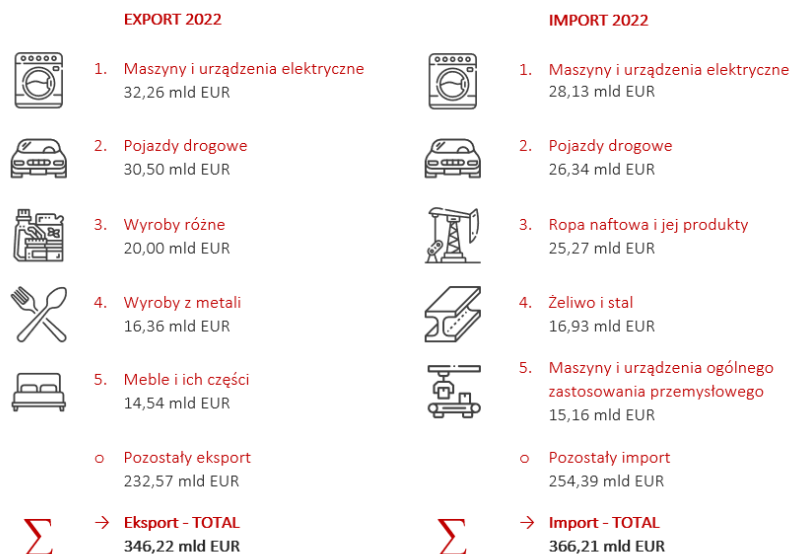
EXPORT 2022

1. Maszyny i urządzenia elektryczne
32,26 mld EUR

2. Pojazdy drogowe
30,50 mld EUR

3. Wyroby różne
20,00 mld EUR

4. Wyroby z metali
16,36 mld EUR

5. Meble i ich części
14,54 mld EUR

o Pozostały eksport
232,57 mld EUR

$\Sigma$ → Eksport - TOTAL
346,22 mld EUR

IMPORT 2022

1. Maszyny i urządzenia elektryczne
28,13 mld EUR

2. Pojazdy drogowe
26,34 mld EUR

3. Ropa naftowa i jej produkty
25,27 mld EUR

4. Żeliwo i stal
16,93 mld EUR

5. Maszyny i urządzenia ogólnego zastosowania przemysłowego
15,16 mld EUR

o Pozostały import
254,39 mld EUR

$\Sigma$ → Import - TOTAL
366,21 mld EUR